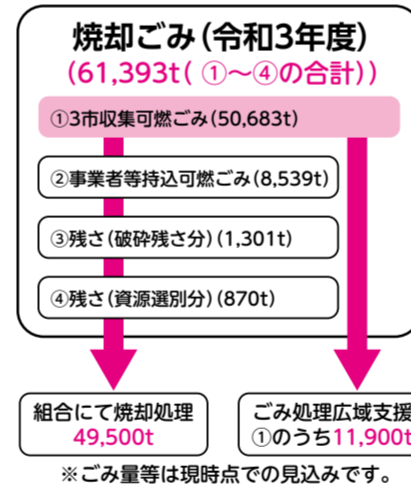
焼却ごみ(令和3年度)
(61,393t(①～④の合計))

①3市収集可燃ごみ(50,683t)

②事業者等持込可燃ごみ(8,539t)

③残さ(破砕残さ分)(1,301t)

④残さ(資源選別分)(870t)

組合にて焼却処理
49,500t

ごみ処理広域支援
①のうち11,900t

※ごみ量等は現時点での見込みです。